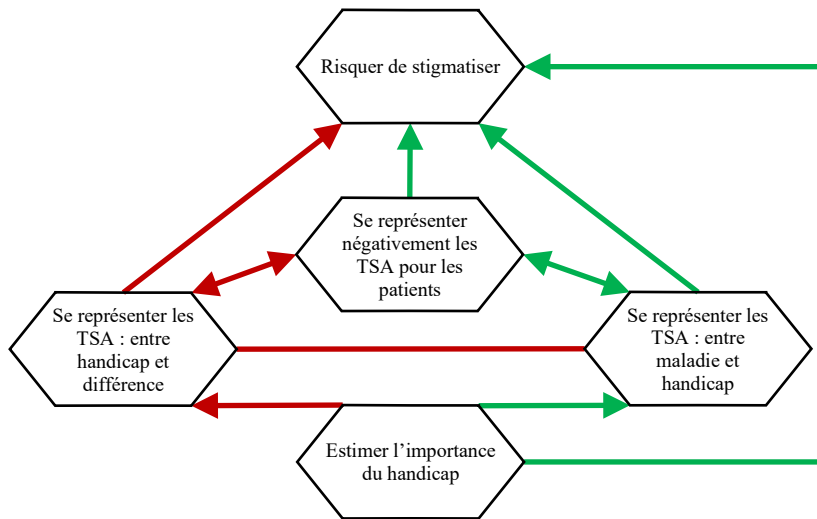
Risquer de stigmatiser

Se représenter négativement les TSA pour les patients

Se représenter les TSA : entre handicap et différence

Se représenter les TSA : entre maladie et handicap

Estimer l’importance du handicap